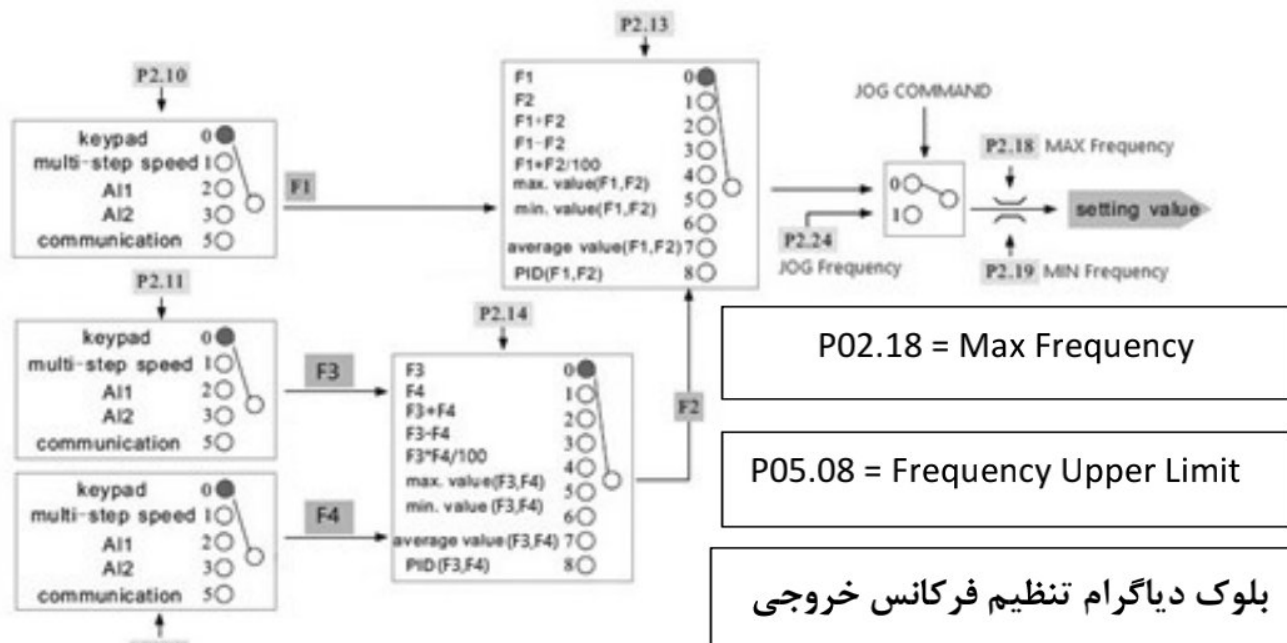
P2.13

P2.10

keypad 0
multi-step speed 1
AI1 2
AI2 3
communication 5

F1

F1 0
F2 1
F1+F2 2
F1-F2 3
F1*F2/100 4
max. value(F1,F2) 5
min. value(F1,F2) 6
average value(F1,F2) 7
PID(F1,F2) 8

JOG COMMAND

0
1

P2.18 MAX Frequency

setting value

P2.24
JOG Frequency

P2.19 MIN Frequency

P2.11

keypad 0
multi-step speed 1
AI1 2
AI2 3
communication 5

F3

P2.14

F3 0
F4 1
F3+F4 2
F3-F4 3
F3*F4/100 4
max. value(F3,F4) 5
min. value (F3,F4) 6
average value(F3,F4) 7
PID(F3,F4) 8

F2

keypad 0
multi-step speed 1
AI1 2
AI2 3
communication 5

F4

P02.18 = Max Frequency

P05.08 = Frequency Upper Limit

بلوک دیاگرام تنظیم فرکانس خروجی